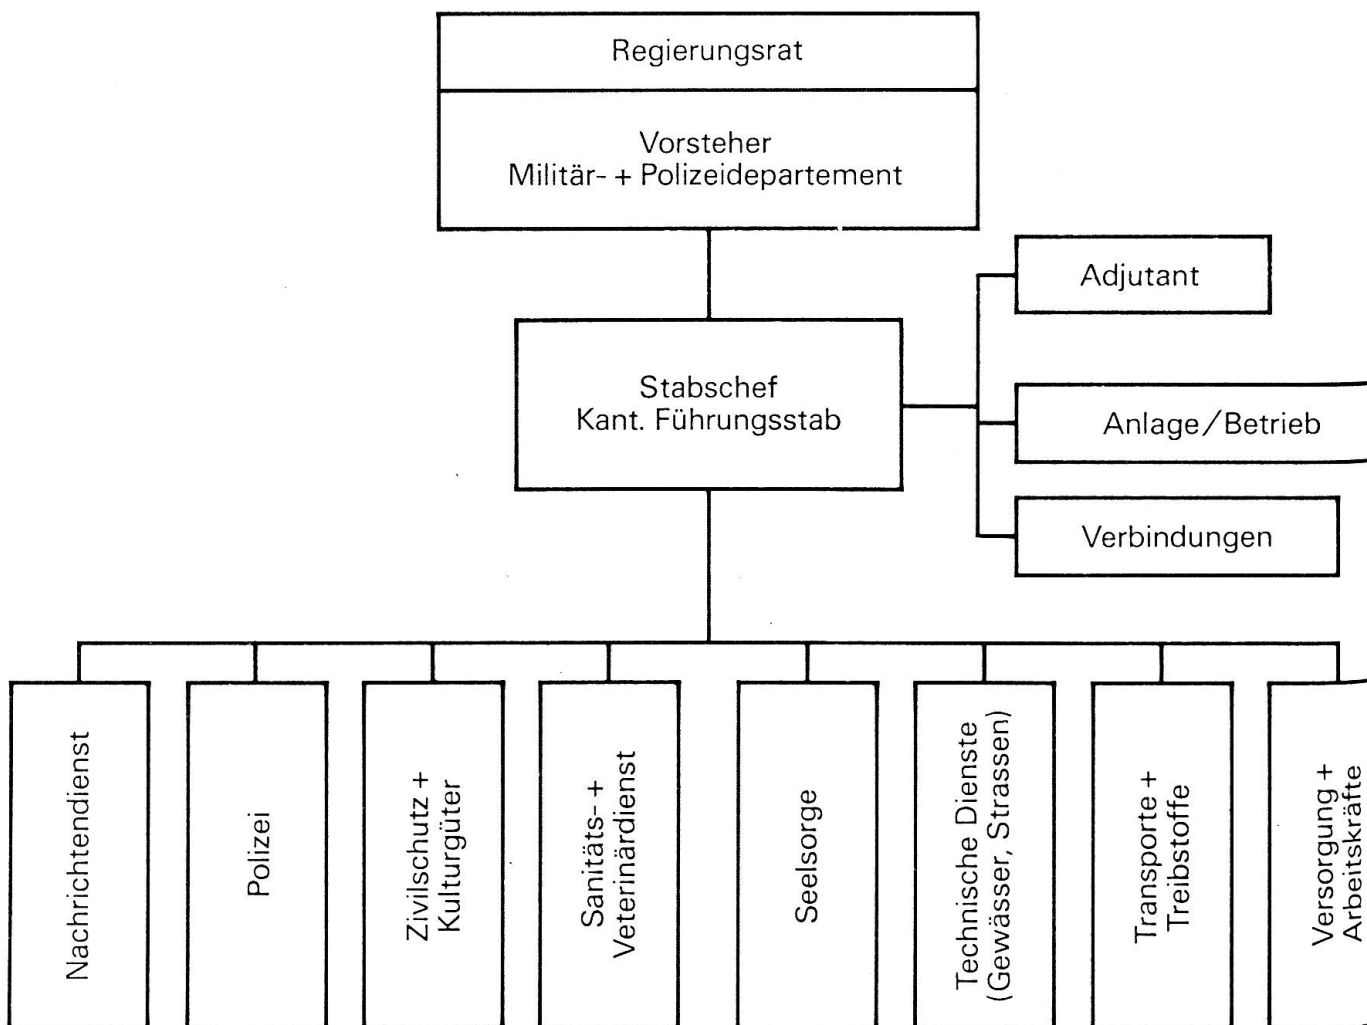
Regierungsrat

Vorsteher
Militär- + Polizeidepartement

Adjutant

Stabschef
Kant. Führungsstab

Anlage/Betrieb

Verbindungen

Nachrichtendienst

Polizei

Zivilschutz + Kulturgüter

Sanitäts- + Veterinärdienst

Seelsorge

Technische Dienste (Gewässer, Strassen)

Transporte + Treibstoffe

Versorgung + Arbeitskräfte